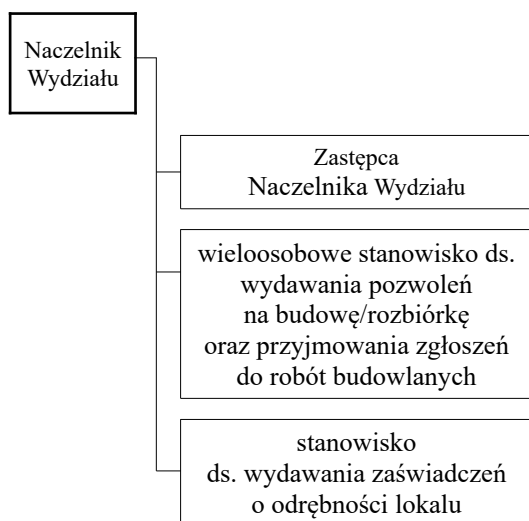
Naczelnik Wydziału

Zastępca Naczelnika Wydziału

wieloosobowe stanowisko ds. wydawania pozwoleń na budowę/rozbiórkę oraz przyjmowania zgłoszeń do robót budowlanych

stanowisko ds. wydawania zaświadczeń o odrębności lokalu